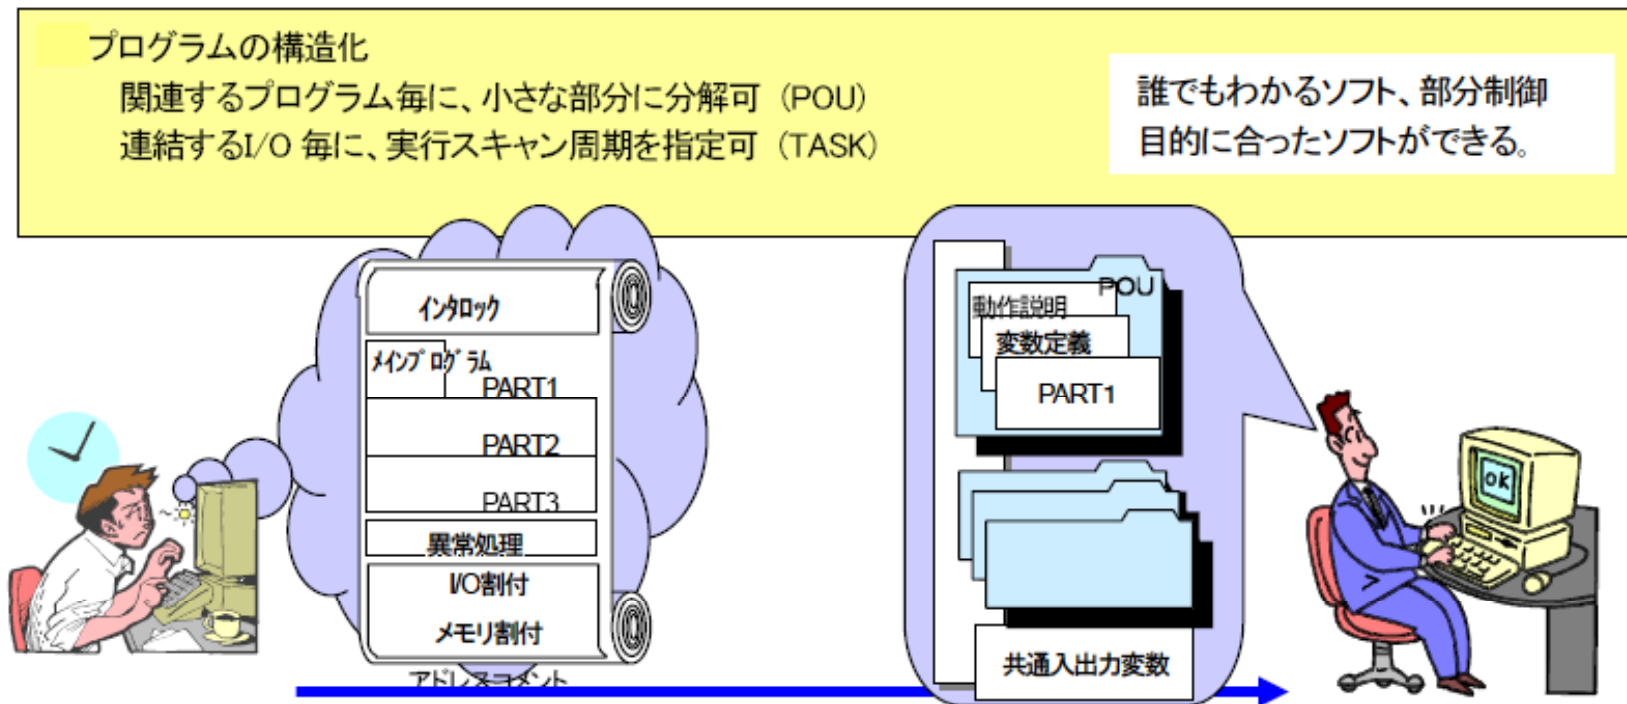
プログラムの構造化
関連するプログラム毎に、小さな部分に分解可（POU）
連結するI/O 毎に、実行スキャン周期を指定可（TASK）

誰でもわかるソフト、部分制御
目的に合ったソフトができる。

インタロック
メインプログラム
PART1
PART2
PART3
異常処理
I/O割付
メモリ割付
アドレスコメント

POU
動作説明
変数定義
PART1
共通入出力変数

OK